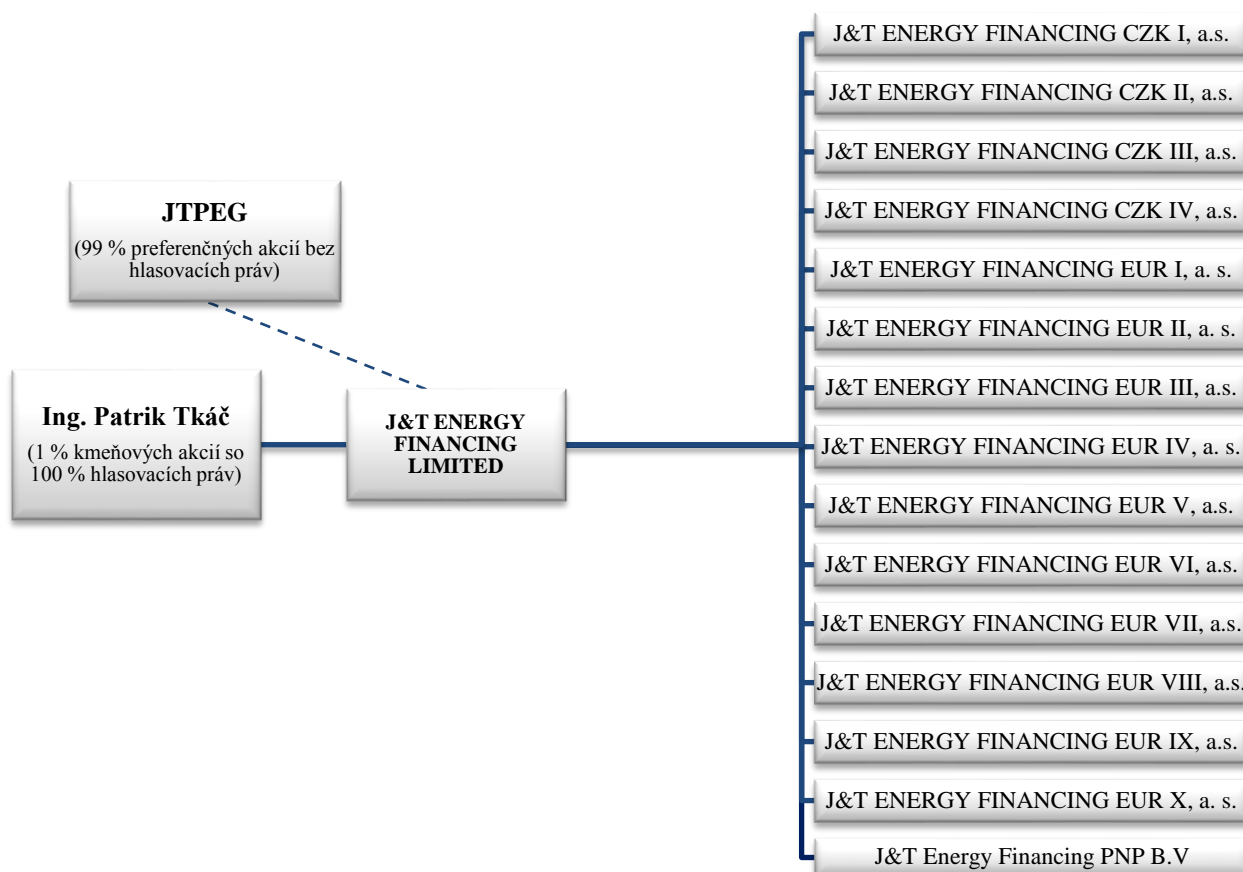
JTPEG
(99 % preferenčných akcií bez hlasovacích práv)

Ing. Patrik Tkáč
(1 % kmeňových akcií so 100 % hlasovacích práv)

J&T ENERGY FINANCING LIMITED

J&T ENERGY FINANCING CZK I, a.s.
J&T ENERGY FINANCING CZK II, a.s.
J&T ENERGY FINANCING CZK III, a.s.
J&T ENERGY FINANCING CZK IV, a.s.
J&T ENERGY FINANCING EUR I, a. s.
J&T ENERGY FINANCING EUR II, a. s.
J&T ENERGY FINANCING EUR III, a.s.
J&T ENERGY FINANCING EUR IV, a. s.
J&T ENERGY FINANCING EUR V, a.s.
J&T ENERGY FINANCING EUR VI, a.s.
J&T ENERGY FINANCING EUR VII, a.s.
J&T ENERGY FINANCING EUR VIII, a.s.
J&T ENERGY FINANCING EUR IX, a.s.
J&T ENERGY FINANCING EUR X, a. s.
J&T Energy Financing PNP B.V